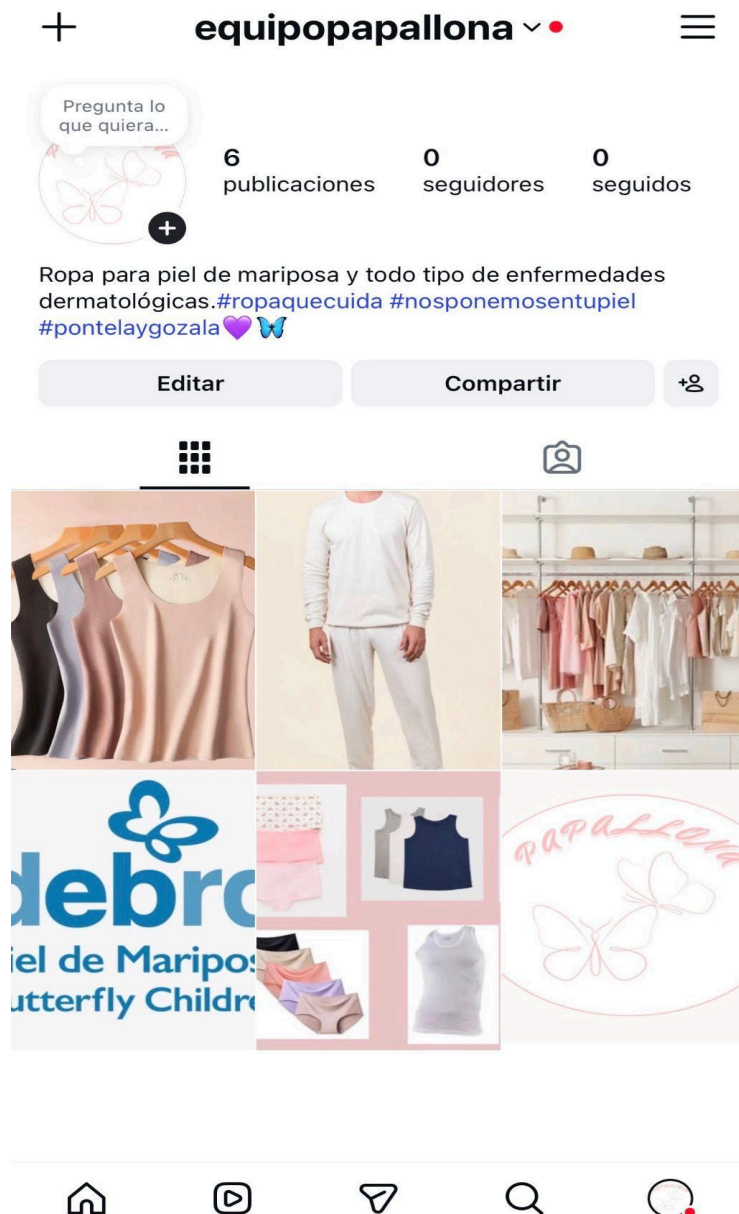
equipopapallona

Pregunta lo que quiera...

6 publicaciones

0 seguidores

0 seguidos

Ropa para piel de mariposa y todo tipo de enfermedades dermatológicas.#ropaquecuida #nosponemosentupiel #pontelaygozala💜🦋

Editar

Compartir

debr

iel de Maripos

utterfly Childr

PAPALLONA